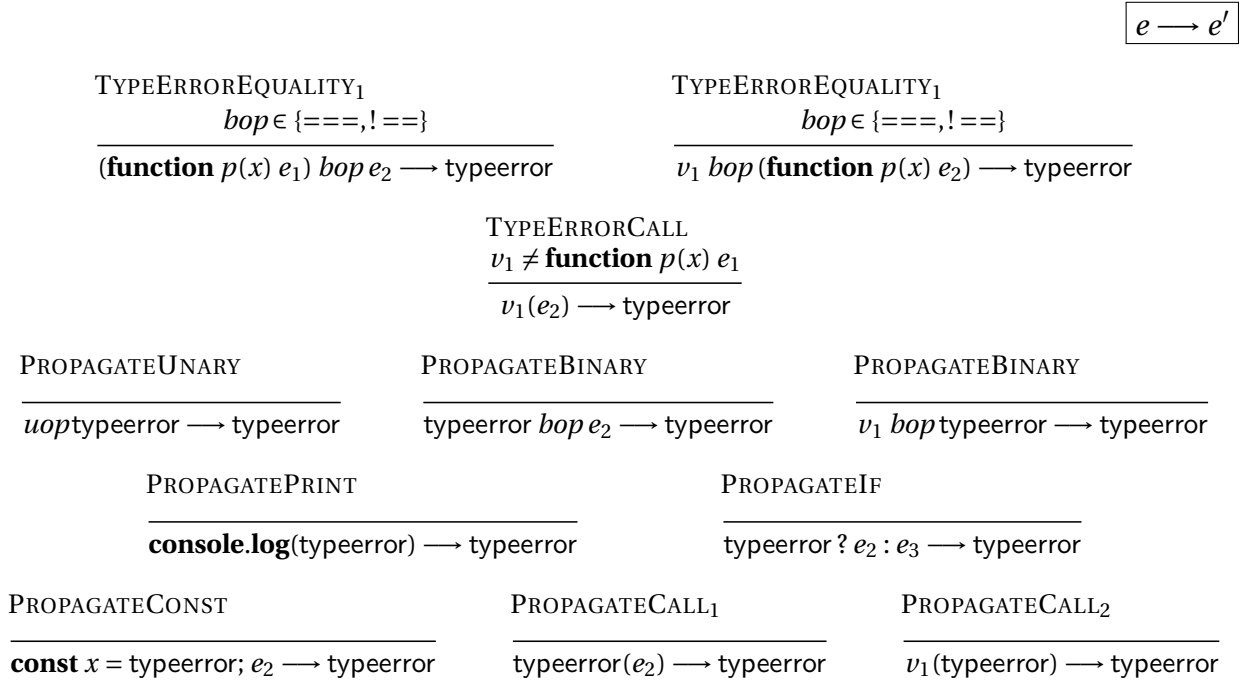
$\boxed{e \longrightarrow e'}$

TypeErrorEquality$_1$

$$\frac{bop \in \{===, !==\}}{(\textbf{function } p(x)\ e_1)\ bop\ e_2 \longrightarrow \mathsf{typeerror}}$$

TypeErrorEquality$_1$

$$\frac{bop \in \{===, !==\}}{v_1\ bop\ (\textbf{function } p(x)\ e_2) \longrightarrow \mathsf{typeerror}}$$

TypeErrorCall

$$\frac{v_1 \neq \textbf{function } p(x)\ e_1}{v_1(e_2) \longrightarrow \mathsf{typeerror}}$$

PropagateUnary

$$\frac{}{uop\,\mathsf{typeerror} \longrightarrow \mathsf{typeerror}}$$

PropagateBinary

$$\frac{}{\mathsf{typeerror}\ bop\ e_2 \longrightarrow \mathsf{typeerror}}$$

PropagateBinary

$$\frac{}{v_1\ bop\,\mathsf{typeerror} \longrightarrow \mathsf{typeerror}}$$

PropagatePrint

$$\frac{}{\textbf{console}.\textbf{log}(\mathsf{typeerror}) \longrightarrow \mathsf{typeerror}}$$

PropagateIf

$$\frac{}{\mathsf{typeerror}\ ?\ e_2 : e_3 \longrightarrow \mathsf{typeerror}}$$

PropagateConst

$$\frac{}{\textbf{const } x = \mathsf{typeerror};\ e_2 \longrightarrow \mathsf{typeerror}}$$

PropagateCall$_1$

$$\frac{}{\mathsf{typeerror}(e_2) \longrightarrow \mathsf{typeerror}}$$

PropagateCall$_2$

$$\frac{}{v_1(\mathsf{typeerror}) \longrightarrow \mathsf{typeerror}}$$